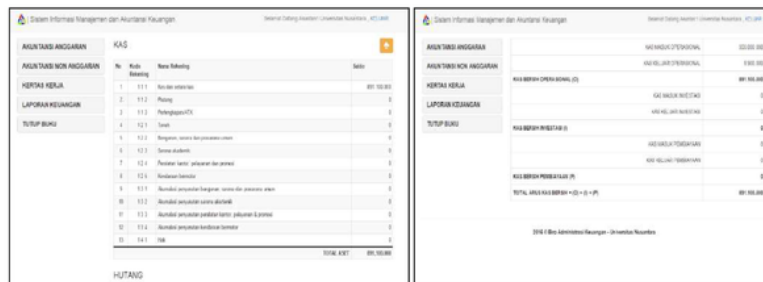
Sistem Informasi Manajemen dan Akuntansi Keuangan

Selamat Datang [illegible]

AKUNTANSI ANGGARAN
AKUNTANSI NON ANGGARAN
KERTAS KERJA
LAPORAN KEUANGAN
TUTUP BUKU

KAS

| No | Kode Rekening | Nama Rekening | Saldo |
|---|---|---|---|
| 1 | 1.1.1 | Kas dan setara kas | 891.100.000 |
| 2 | 1.1.2 | Piutang | 0 |
| 3 | 1.1.3 | Perlengkapan/ATK | 0 |
| 4 | 1.2.1 | Tanah | 0 |
| 5 | 1.2.2 | Bangunan, sarana dan prasarana umum | 0 |
| 6 | 1.2.3 | Sarana akademik | 0 |
| 7 | 1.2.4 | Peralatan kantor, pelayanan dan promosi | 0 |
| 8 | 1.2.5 | Kendaraan bermotor | 0 |
| 9 | 1.3.1 | Akumulasi penyusutan Bangunan, sarana dan prasarana umum | 0 |
| 10 | 1.3.2 | Akumulasi penyusutan sarana akademik | 0 |
| 11 | 1.3.3 | Akumulasi penyusutan peralatan kantor, pelayanan & promosi | 0 |
| 12 | 1.3.4 | Akumulasi penyusutan kendaraan bermotor | 0 |
| 13 | 1.4.1 | Hak | 0 |
| | | TOTAL ASET | 891.100.000 |

HUTANG

Sistem Informasi Manajemen dan Akuntansi Keuangan

Selamat Datang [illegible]

AKUNTANSI ANGGARAN
AKUNTANSI NON ANGGARAN
KERTAS KERJA
LAPORAN KEUANGAN
TUTUP BUKU

| | | |
|---|---|---|
| | KAS MASUK OPERASIONAL | 900.000.000 |
| | KAS KELUAR OPERASIONAL | 8.900.000 |
| KAS BERSIH OPERASIONAL (O) | | 891.100.000 |
| | KAS MASUK INVESTASI | 0 |
| | KAS KELUAR INVESTASI | 0 |
| KAS BERSIH INVESTASI (I) | | 0 |
| | KAS MASUK PEMBIAYAAN | 0 |
| | KAS KELUAR PEMBIAYAAN | 0 |
| KAS BERSIH PEMBIAYAAN (P) | | 0 |
| TOTAL ARUS KAS BERSIH = (O) + (I) + (P) | | 891.100.000 |

2016 © Biro Administrasi Keuangan - Universitas Nusantara